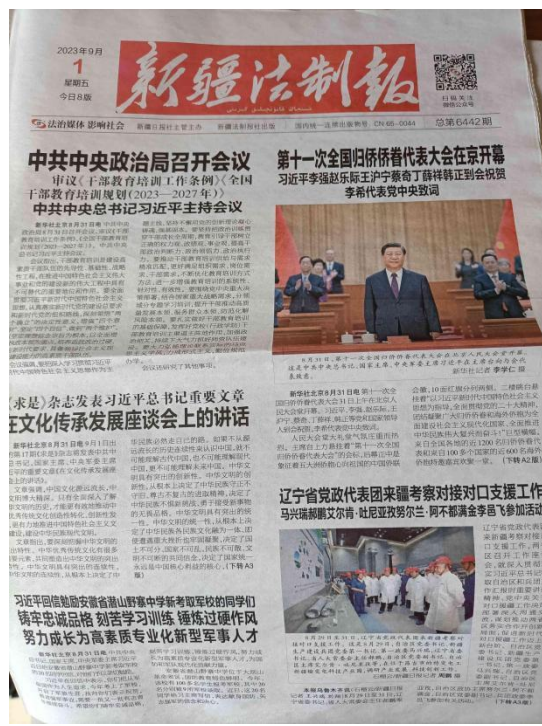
2023年9月
1
星期五
今日8版

新疆法制报

扫瞄关注
微信公众号

法治媒体 影响社会

国内统一连续出版物号 CN 65-0044

总第6442期

中共中央政治局召开会议
审议《干部教育培训工作条例》《全国干部教育培训规划（2023—2027年）》
中共中央总书记习近平主持会议

新华社北京8月31日电 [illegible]

第十一次全国归侨侨眷代表大会在京开幕
习近平李强赵乐际王沪宁蔡奇丁薛祥韩正到会祝贺
李希代表党中央致词

新华社记者 李学仁 摄

新华社北京8月31日电 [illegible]

《求是》杂志发表习近平总书记重要文章
在文化传承发展座谈会上的讲话

新华社北京8月31日电 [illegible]

辽宁省党政代表团来疆考察对接对口支援工作
马兴瑞郝鹏艾尔肯·吐尼亚孜努尔·阿不都满金李邑飞参加活动

习近平回信勉励安徽省萧山野寨中学新考取军校的同学们
铸牢忠诚品格 刻苦学习训练 锤炼过硬作风
努力成长为高素质专业化新型军事人才

新华社北京8月31日电 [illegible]